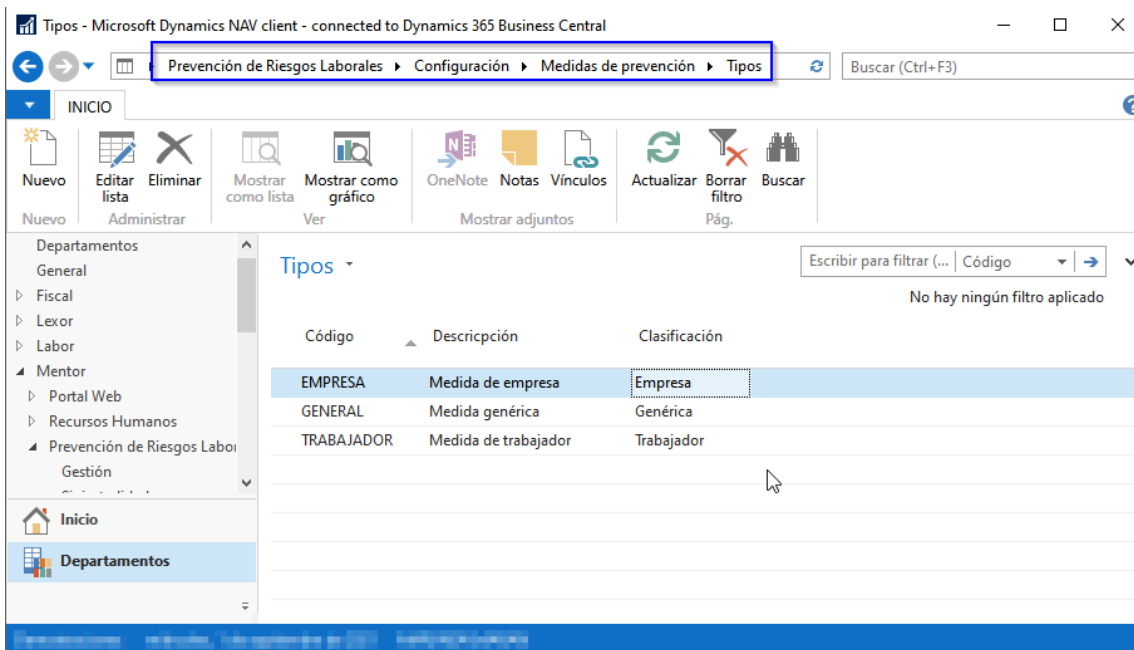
Tipos - Microsoft Dynamics NAV client - connected to Dynamics 365 Business Central

Prevención de Riesgos Laborales ▸ Configuración ▸ Medidas de prevención ▸ Tipos

Buscar (Ctrl+F3)

INICIO

Nuevo
Nuevo

Editar lista
Eliminar
Administrar

Mostrar como lista
Mostrar como gráfico
Ver

OneNote
Notas
Vínculos
Mostrar adjuntos

Actualizar
Borrar filtro
Buscar
Pág.

Departamentos
General
Fiscal
Lexor
Labor
Mentor
Portal Web
Recursos Humanos
Prevención de Riesgos Labor
Gestión

Inicio
Departamentos

Tipos

Escribir para filtrar (... | Código

No hay ningún filtro aplicado

| Código | Descricpción | Clasificación |
|---|---|---|
| EMPRESA | Medida de empresa | Empresa |
| GENERAL | Medida genérica | Genérica |
| TRABAJADOR | Medida de trabajador | Trabajador |

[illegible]